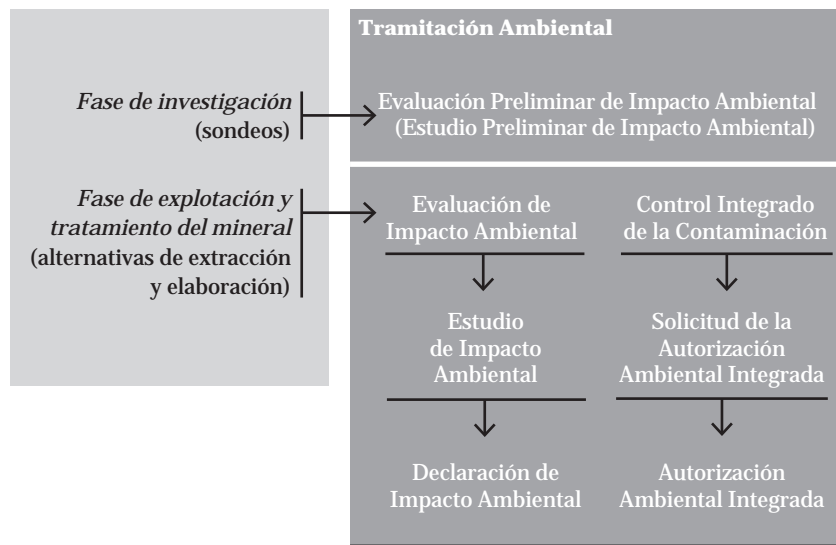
Tramitación Ambiental

Fase de investigación (sondeos)

Evaluación Preliminar de Impacto Ambiental (Estudio Preliminar de Impacto Ambiental)

Fase de explotación y tratamiento del mineral (alternativas de extracción y elaboración)

Evaluación de Impacto Ambiental

Estudio de Impacto Ambiental

Declaración de Impacto Ambiental

Control Integrado de la Contaminación

Solicitud de la Autorización Ambiental Integrada

Autorización Ambiental Integrada